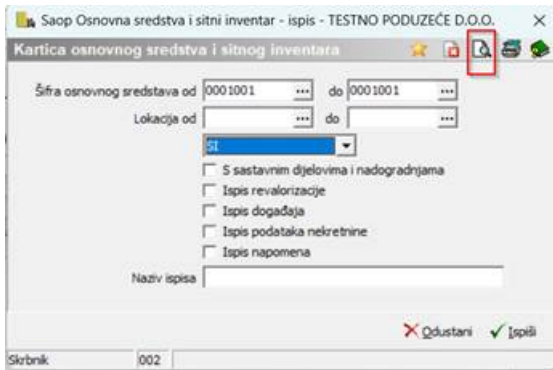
Saop Osnovna sredstva i sitni inventar - ispis - TESTNO PODUZEĆE D.O.O.

Kartica osnovnog sredstva i sitnog inventara

Šifra osnovnog sredstava od 0001001 ... do 0001001 ...

Lokacija od ... do ...

SI

S sastavnim dijelovima i nadogradnjama

Ispis revalorizacije

Ispis događaja

Ispis podataka nekretnine

Ispis napomena

Naziv ispisa

Odustani Ispiši

Skrbnik 002